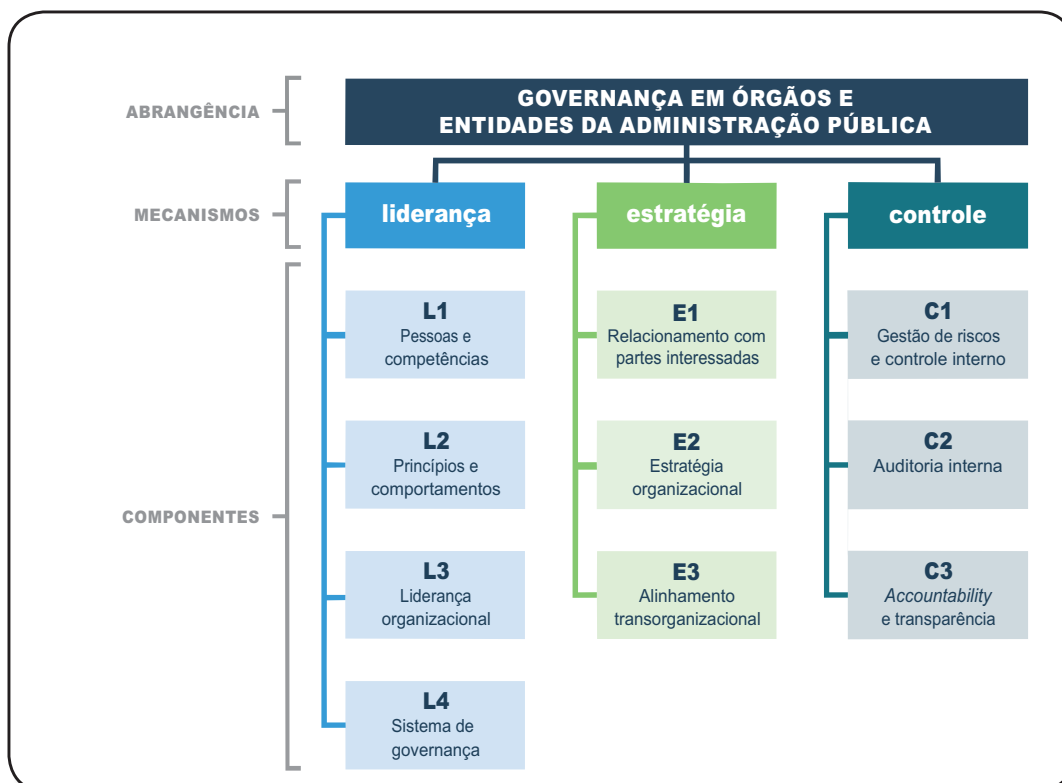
ABRANGÊNCIA

GOVERNANÇA EM ÓRGÃOS E ENTIDADES DA ADMINISTRAÇÃO PÚBLICA

MECANISMOS

liderança

estratégia

controle

COMPONENTES

L1
Pessoas e competências

L2
Princípios e comportamentos

L3
Liderança organizacional

L4
Sistema de governança

E1
Relacionamento com partes interessadas

E2
Estratégia organizacional

E3
Alinhamento transorganizacional

C1
Gestão de riscos e controle interno

C2
Auditoria interna

C3
Accountability e transparência